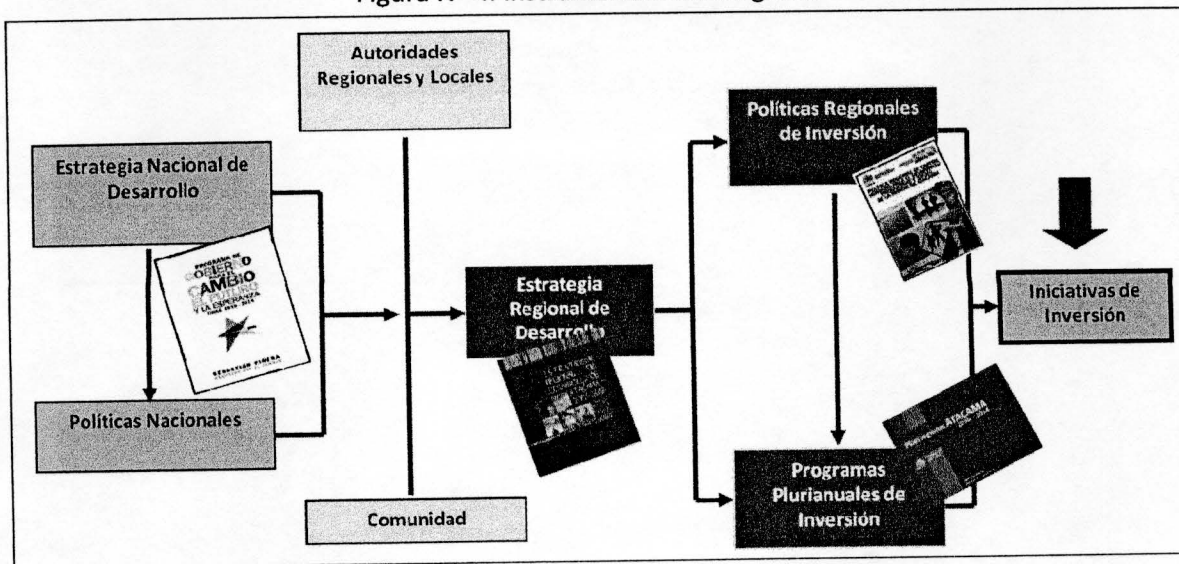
Figura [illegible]

Autoridades Regionales y Locales

Estrategia Nacional de Desarrollo

PROGRAMA DE GOBIERNO CAMBIO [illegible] Y LA ESPERANZA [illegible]

SEBASTIÁN PIÑERA

Políticas Nacionales

Comunidad

Estrategia Regional de Desarrollo

Políticas Regionales de Inversión

Programas Plurianuales de Inversión

ATACAMA

Iniciativas de Inversión